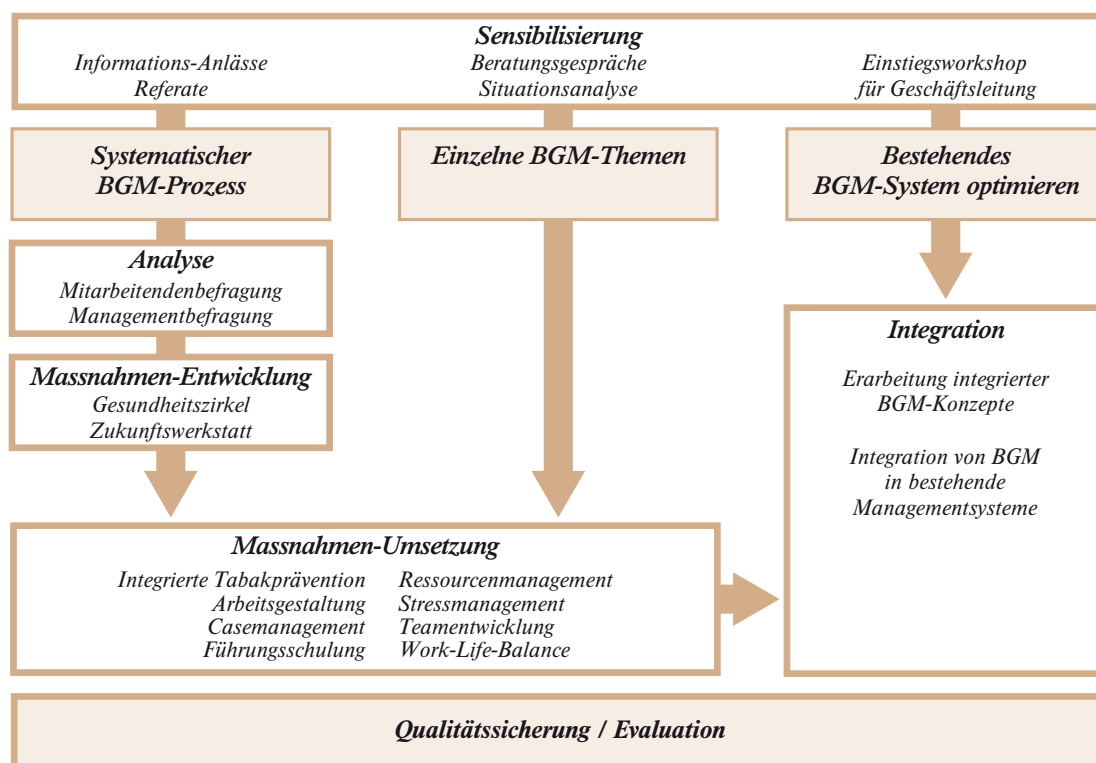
Sensibilisierung

Informations-Anlässe
Referate

Beratungsgespräche
Situationsanalyse

Einstiegsworkshop
für Geschäftsleitung

Systematischer BGM-Prozess

Einzelne BGM-Themen

Bestehendes BGM-System optimieren

Analyse
Mitarbeitendenbefragung
Managementbefragung

Massnahmen-Entwicklung
Gesundheitszirkel
Zukunftswerkstatt

Integration

Erarbeitung integrierter BGM-Konzepte

Integration von BGM in bestehende Managementsysteme

Massnahmen-Umsetzung

Integrierte Tabakprävention
Arbeitsgestaltung
Casemanagement
Führungsschulung

Ressourcenmanagement
Stressmanagement
Teamentwicklung
Work-Life-Balance

Qualitätssicherung / Evaluation